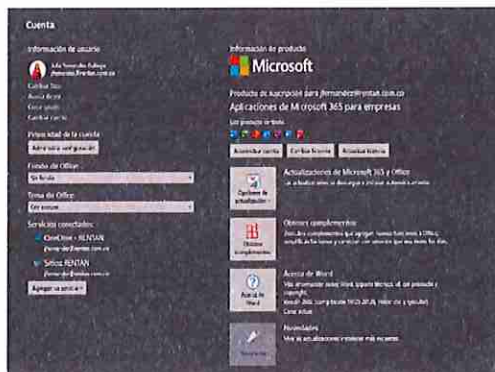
Cuenta

Información de usuario

Julia Fernández Bulloga
jfernandez@rentan.com.co

Cambiar foto
Acerca de mí
Cerrar sesión
Cambiar cuenta

Privacidad de la cuenta
Administrar configuración

Fondo de Office
Sin fondo

Tema de Office
Gris oscuro

Servicios conectados:
OneDrive - RENTAN
jfernandez@rentan.com.co
Sitios: RENTAN
jfernandez@rentan.com.co

Agregar un servicio

Información de producto

Microsoft

Producto de suscripción para jfernandez@rentan.com.co
Aplicaciones de Microsoft 365 para empresas

Este producto contiene

Administrar cuenta | Cambiar licencia | Actualizar licencia

Opciones de actualización
Actualizaciones de Microsoft 365 y Office
Las actualizaciones se descargan e instalan automáticamente.

Obtener complementos
Obtener complementos
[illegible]

Acerca de Word
Acerca de Word
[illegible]

Novedades
Ver las actualizaciones instaladas más recientes.
Novedades